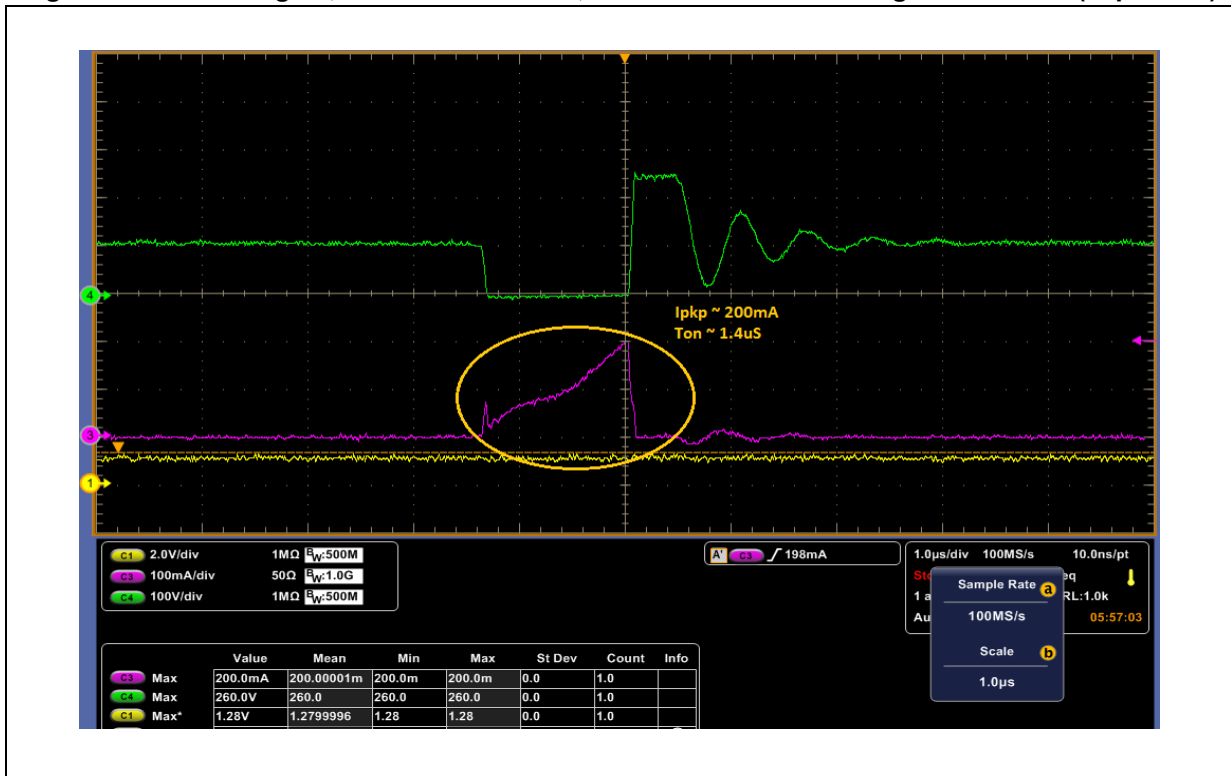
4
3
1
Ipkp ~ 200mA
Ton ~ 1.4uS

C1 2.0V/div 1MΩ $B_W$:500M
C3 100mA/div 50Ω $B_W$:1.0G
C4 100V/div 1MΩ $B_W$:500M

A' C3 ∫ 198mA

1.0µs/div 100MS/s 10.0ns/pt
St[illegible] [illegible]eq
1 a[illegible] RL:1.0k
Au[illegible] 05:57:03

Sample Rate a
100MS/s
Scale b
1.0µs

| | | Value | Mean | Min | Max | St Dev | Count | Info |
|---|---|---|---|---|---|---|---|---|
| C3 | Max | 200.0mA | 200.00001m | 200.0m | 200.0m | 0.0 | 1.0 | |
| C4 | Max | 260.0V | 260.0 | 260.0 | 260.0 | 0.0 | 1.0 | |
| C1 | Max* | 1.28V | 1.2799996 | 1.28 | 1.28 | 0.0 | 1.0 | |